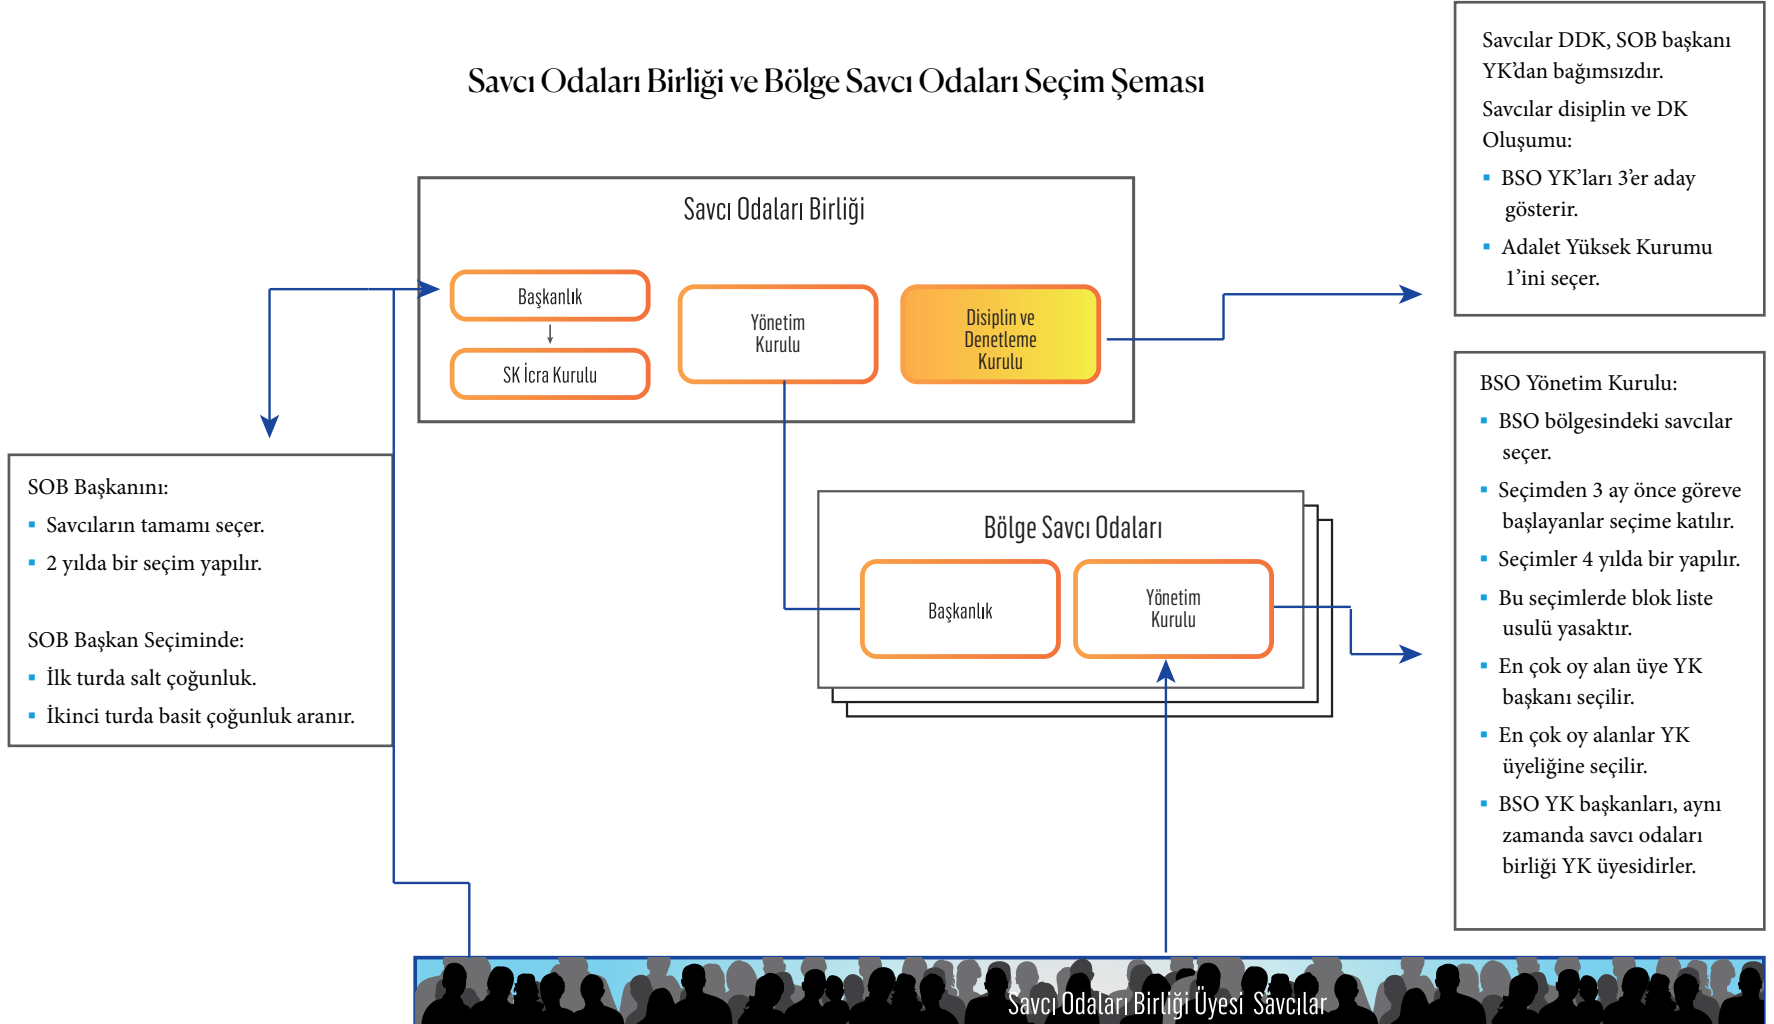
Savcı Odaları Birliği ve Bölge Savcı Odaları Seçim Şeması

Savcılar DDK, SOB başkanı YK'dan bağımsızdır.

Savcılar disiplin ve DK Oluşumu:

- BSO YK'ları 3'er aday gösterir.
- Adalet Yüksek Kurumu 1'ini seçer.

Savcı Odaları Birliği

Başkanlık

SK İcra Kurulu

Yönetim Kurulu

Disiplin ve Denetleme Kurulu

SOB Başkanını:

- Savcıların tamamı seçer.
- 2 yılda bir seçim yapılır.

SOB Başkan Seçiminde:

- İlk turda salt çoğunluk.
- İkinci turda basit çoğunluk aranır.

Bölge Savcı Odaları

Başkanlık

Yönetim Kurulu

BSO Yönetim Kurulu:

- BSO bölgesindeki savcılar seçer.
- Seçimden 3 ay önce göreve başlayanlar seçime katılır.
- Seçimler 4 yılda bir yapılır.
- Bu seçimlerde blok liste usulü yasaktır.
- En çok oy alan üye YK başkanı seçilir.
- En çok oy alanlar YK üyeliğine seçilir.
- BSO YK başkanları, aynı zamanda savcı odaları birliği YK üyesidirler.

Savcı Odaları Birliği Üyesi Savcılar